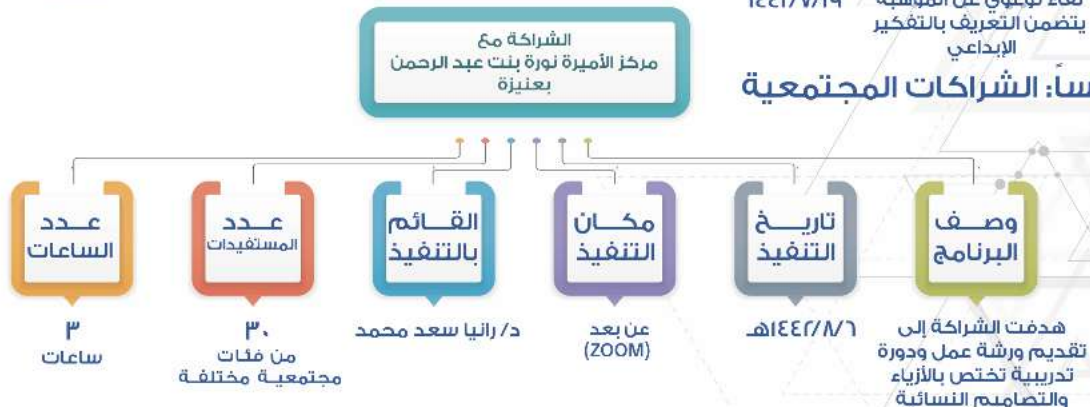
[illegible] ١٤٤٢/٨/١٩
يتضمن التعريف بالتفكير الإبداعي

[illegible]ساً: الشراكات المجتمعية

الشراكة مع
مركز الأميرة نورة بنت عبد الرحمن
بعنيزة

وصف البرنامج
هدفت الشراكة إلى تقديم ورشة عمل ودورة تدريبية تختص بالأزياء والتصاميم النسائية

تاريخ التنفيذ
١٤٤٢/٨/٦هـ

مكان التنفيذ
عن بعد (ZOOM)

القائم بالتنفيذ
د/ رانيا سعد محمد

عدد المستفيدات
٣٠
من فئات مجتمعية مختلفة

عدد الساعات
٣
ساعات